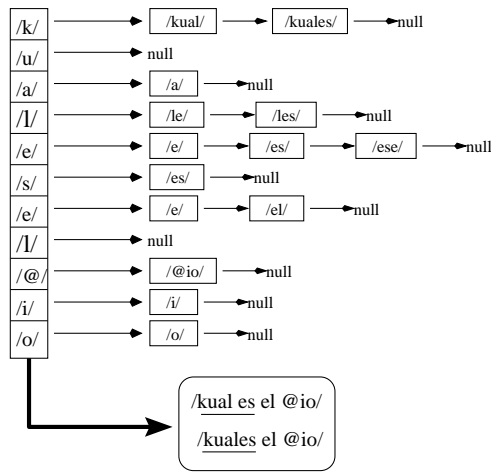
/k/ /kual/ /kuales/ null
/u/ null
/a/ /a/ null
/l/ /le/ /les/ null
/e/ /e/ /es/ /ese/ null
/s/ /es/ null
/e/ /e/ /el/ null
/l/ null
/@/ /@io/ null
/i/ /i/ null
/o/ /o/ null

/kual es el @io/
/kuales el @io/